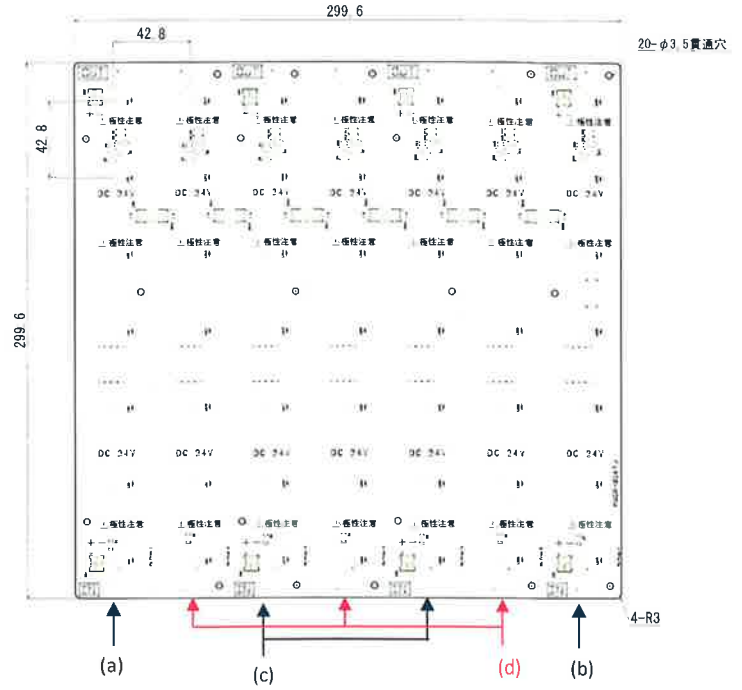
299.6

42.8

20-φ3.5貫通穴

42.8

299.6

極性注意 極性注意 極性注意 極性注意 極性注意 極性注意 極性注意

DC 24V DC 24V DC 24V DC 24V DC 24V DC 24V DC 24V

極性注意 極性注意 極性注意 極性注意 極性注意 極性注意 極性注意

DC 24V DC 24V DC 24V DC 24V DC 24V DC 24V DC 24V

極性注意 極性注意 極性注意 極性注意 極性注意 極性注意 極性注意

4-R3

(a)

(c)

(d)

(b)